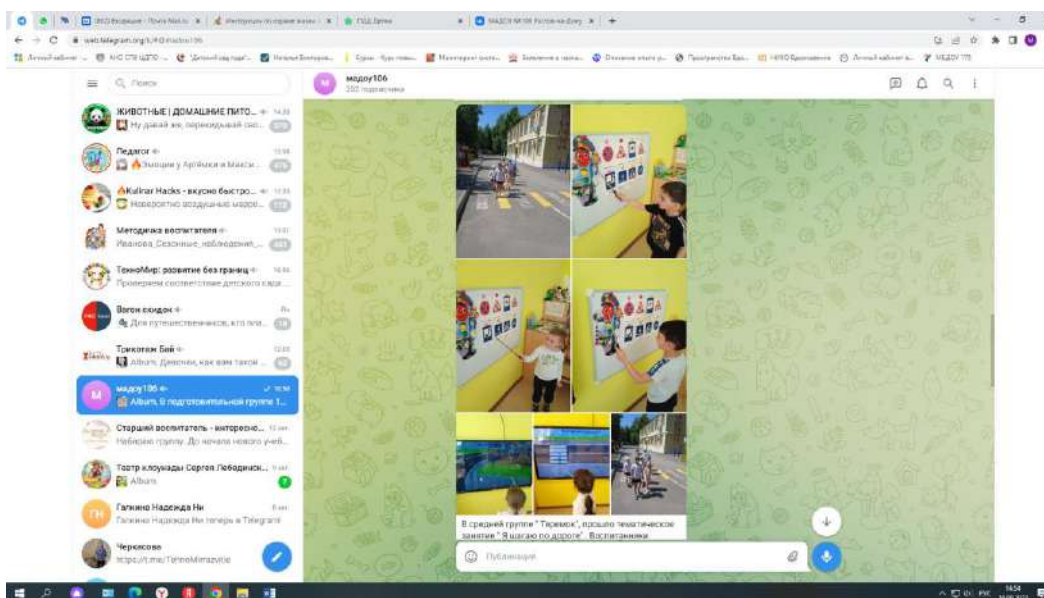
ЖИВОТНЫЕ | ДОМАШНИЕ ПИТО...
Ну давай же, перекладывай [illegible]

Педагог
Зыкщик у Артёмки и Макси...

Kulinar Hacks - вкусно быстро...
Невероятно воздушные мадо...

Методичка воспитателя
Иванова_Сезонные_наблюдения_...

ТехноМир: развитие без границ
Проверяем соответствие детского сада...

Вагон скидок
Для путешественников, кто пла...

Тоже Бей
Album, Девочки, как вам такой ...

мадоу106
Album, В подготовительной группе 1...

Старший воспитатель - интересно...
Наберите группу. До начала нового учеб...

Театр клоунады Сергея Лебедевск...
Album

Галкина Надежда Ни
Галкина Надежда Ни теперь в Telegram

Черкасова
https://t.me/TehnoMirrazvitie

мадоу106
350 подписчика

В средней группе " Теремок" прошло тематическое занятие " Я шагаю по дороге". Воспитанники

Публикация